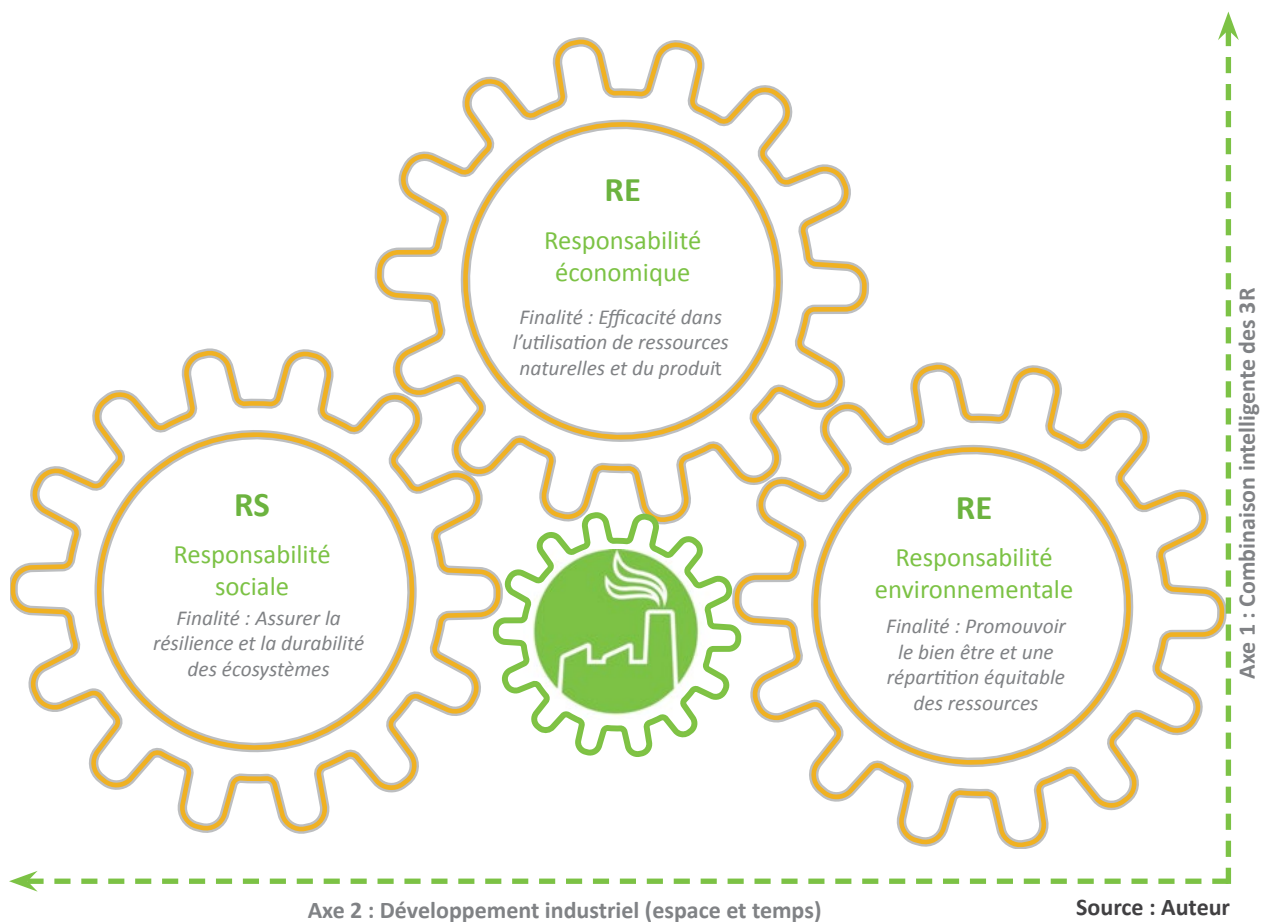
RE

Responsabilité économique

Finalité : Efficacité dans l'utilisation de ressources naturelles et du produit

RS

Responsabilité sociale

Finalité : Assurer la résilience et la durabilité des écosystèmes

RE

Responsabilité environnementale

Finalité : Promouvoir le bien être et une répartition équitable des ressources

Axe 1 : Combinaison intelligente des 3R

Axe 2 : Développement industriel (espace et temps)

Source : Auteur